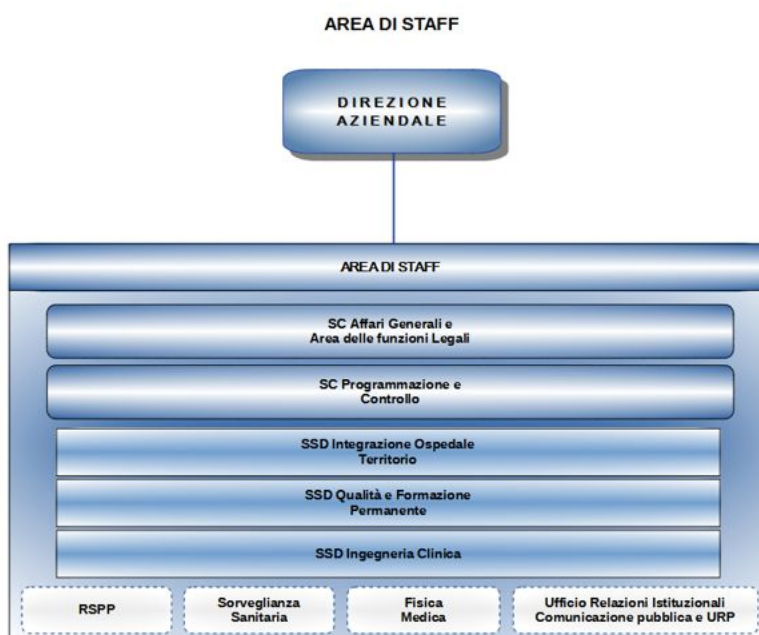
AREA DI STAFF

DIREZIONE AZIENDALE

AREA DI STAFF

SC Affari Generali e Area delle funzioni Legali

SC Programmazione e Controllo

SSD Integrazione Ospedale Territorio

SSD Qualità e Formazione Permanente

SSD Ingegneria Clinica

RSPP

Sorveglianza Sanitaria

Fisica Medica

Ufficio Relazioni Istituzionali Comunicazione pubblica e URP